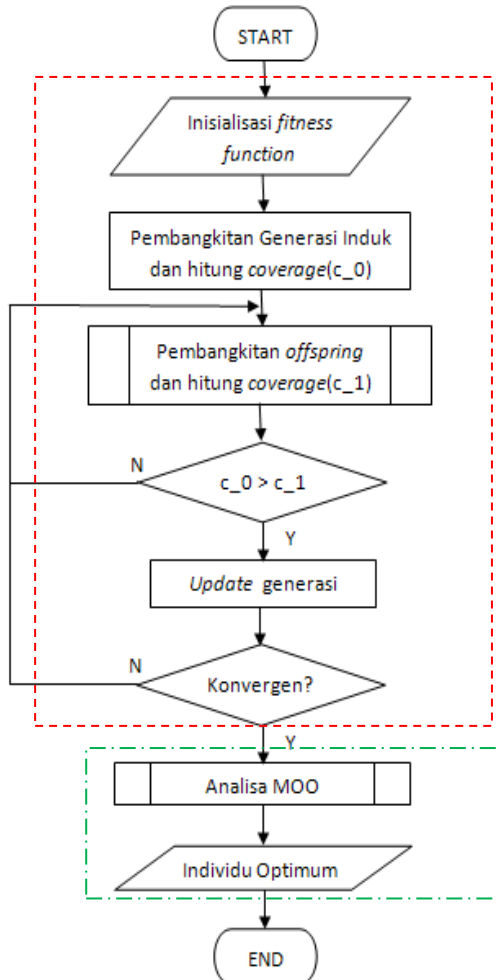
START

Inisialisasi fitness function

Pembangkitan Generasi Induk dan hitung coverage(c_0)

Pembangkitan offspring dan hitung coverage(c_1)

N

c_0 > c_1

Y

Update generasi

N

Konvergen?

Y

Analisa MOO

Individu Optimum

END